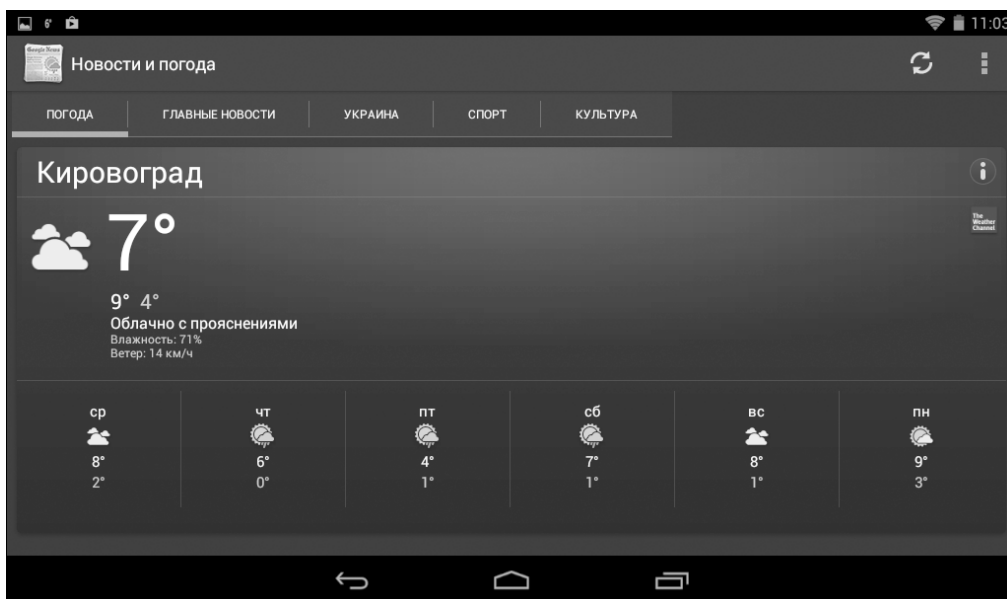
6° 11:03

Google News

Новости и погода

ПОГОДА | ГЛАВНЫЕ НОВОСТИ | УКРАИНА | СПОРТ | КУЛЬТУРА

Кировоград

7°

The Weather Channel

9° 4°
Облачно с прояснениями
Влажность: 71%
Ветер: 14 км/ч

| ср | чт | пт | сб | вс | пн |
|---|---|---|---|---|---|
| 8° | 6° | 4° | 7° | 8° | 9° |
| 2° | 0° | 1° | 1° | 1° | 3° |